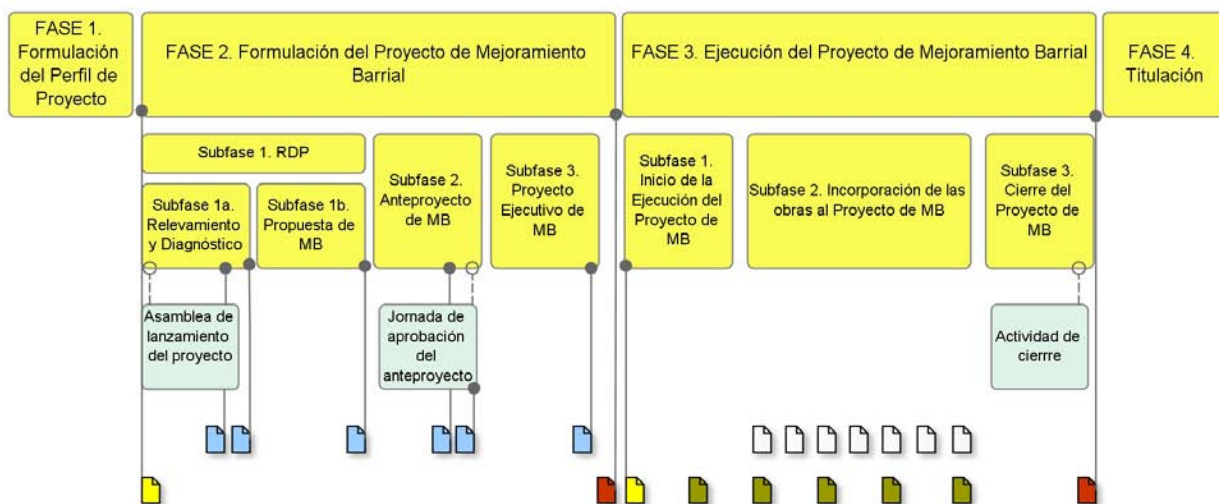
FASE 1. Formulación del Perfil de Proyecto

FASE 2. Formulación del Proyecto de Mejoramiento Barrial

FASE 3. Ejecución del Proyecto de Mejoramiento Barrial

FASE 4. Titulación

Subfase 1. RDP

Subfase 1a. Relevamiento y Diagnóstico

Subfase 1b. Propuesta de MB

Subfase 2. Anteproyecto de MB

Subfase 3. Proyecto Ejecutivo de MB

Subfase 1. Inicio de la Ejecución del Proyecto de MB

Subfase 2. Incorporación de las obras al Proyecto de MB

Subfase 3. Cierre del Proyecto de MB

Asamblea de lanzamiento del proyecto

Jornada de aprobación del anteproyecto

Actividad de cierrre